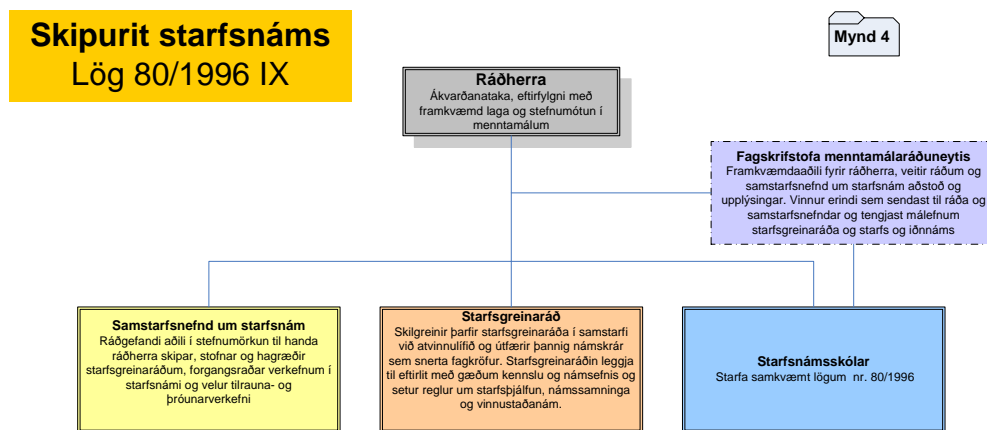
Skipurit starfsnáms
Lög 80/1996 IX

Mynd 4

Ráðherra
Ákvarðanataka, eftirfylgni með framkvæmd laga og stefnumótun í menntamálum

Fagskrifstofa menntamálaráðuneytis
Framkvæmdaaðili fyrir ráðherra, veitir ráðum og samstarfsnefnd um starfsnám aðstoð og upplýsingar. Vinnur erindi sem sendast til ráða og samstarfsnefndar og tengjast málefnum starfsgreinaráða og starfs og iðnnáms

Samstarfsnefnd um starfsnám
Ráðgefandi aðili í stefnumörkun til handa ráðherra skipar, stofnar og hagræðir starfsgreinaráðum, forgangsraðar verkefnum í starfsnámi og velur tilrauna- og þróunarverkefni

Starfsgreinaráð
Skilgreinir þarfir starfsgreinaráða í samstarfi við atvinnulífið og útfærir þannig námskrár sem snerta fagkröfur. Starfsgreinaráðin leggja til eftirlit með gæðum kennslu og námsefnis og setur reglur um starfsþjálfun, námssamninga og vinnustaðanám.

Starfsnámsskólar
Starfa samkvæmt lögum nr. 80/1996